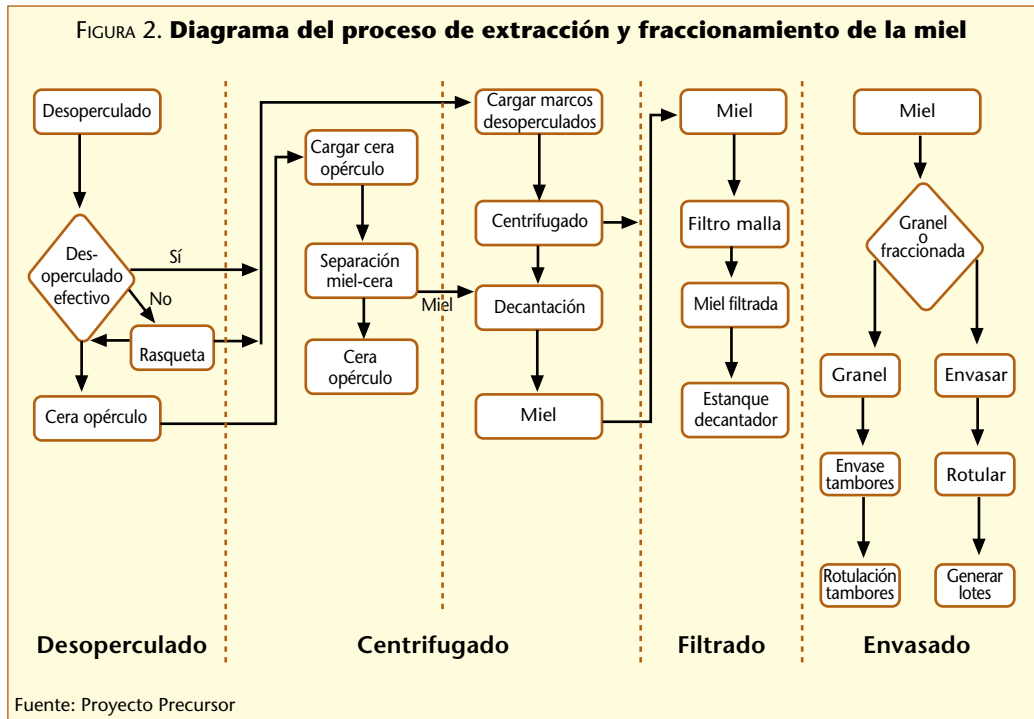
FIGURA 2. **Diagrama del proceso de extracción y fraccionamiento de la miel**

Desoperculado

Des-operculado efectivo

Sí

No

Rasqueta

Cera opérculo

Cargar cera opérculo

Separación miel-cera

Miel

Cera opérculo

Cargar marcos desoperculados

Centrifugado

Decantación

Miel

Miel

Filtro malla

Miel filtrada

Estanque decantador

Miel

Granel o fraccionada

Granel

Envase tambores

Rotulación tambores

Envasar

Rotular

Generar lotes

Desoperculado

Centrifugado

Filtrado

Envasado

Fuente: Proyecto Precursor